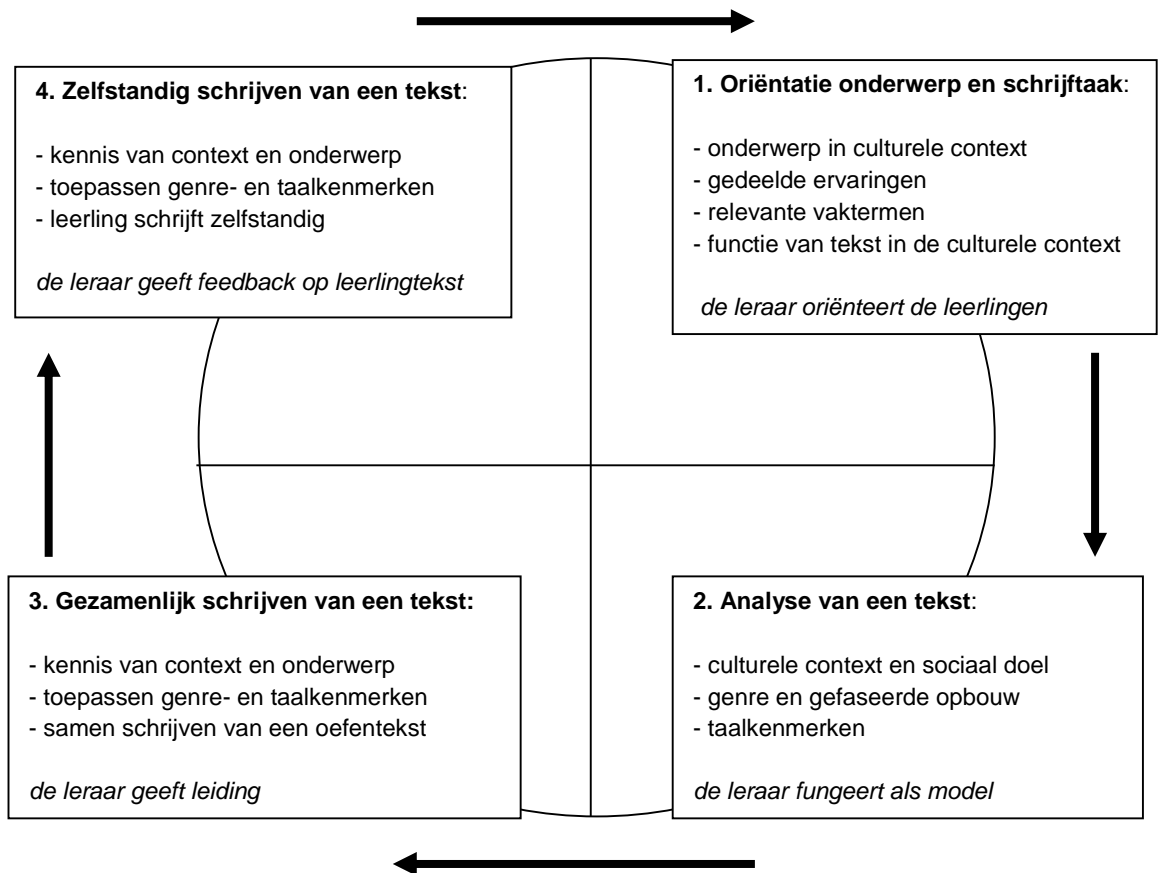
4. Zelfstandig schrijven van een tekst:

- kennis van context en onderwerp
- toepassen genre- en taalkenmerken
- leerling schrijft zelfstandig

de leraar geeft feedback op leerlingtekst

1. Oriëntatie onderwerp en schrijftaak:

- onderwerp in culturele context
- gedeelde ervaringen
- relevante vaktermen
- functie van tekst in de culturele context

de leraar oriënteert de leerlingen

3. Gezamenlijk schrijven van een tekst:

- kennis van context en onderwerp
- toepassen genre- en taalkenmerken
- samen schrijven van een oefentekst

de leraar geeft leiding

2. Analyse van een tekst:

- culturele context en sociaal doel
- genre en gefaseerde opbouw
- taalkenmerken

de leraar fungeert als model